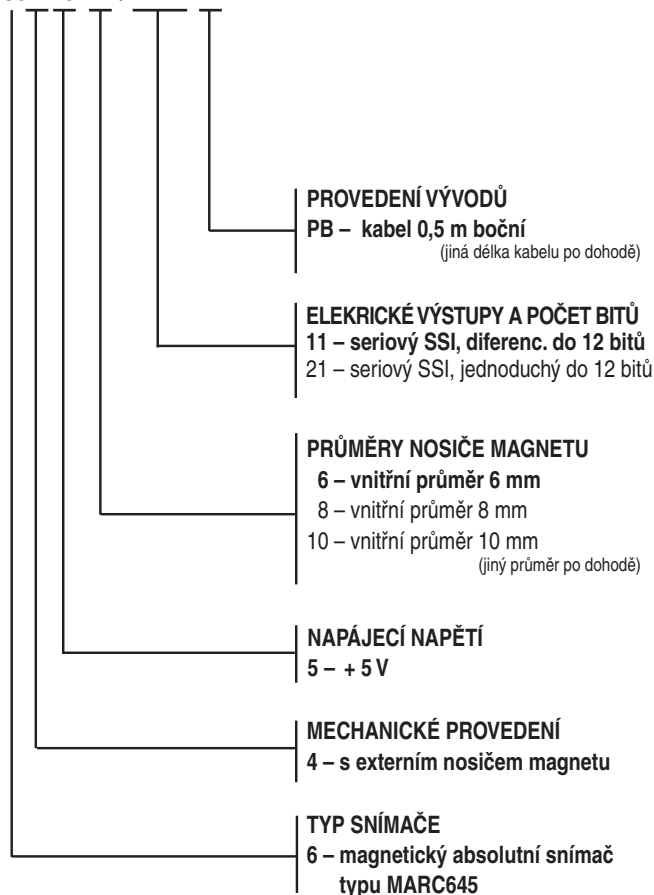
PROVEDENÍ VÝVODŮ
PB – kabel 0,5 m boční
(jiná délka kabelu po dohodě)

ELEKRICKÉ VÝSTUPY A POČET BITŮ
11 – seriový SSI, diferenc. do 12 bitů
21 – seriový SSI, jednoduchý do 12 bitů

PRŮMĚRY NOSIČE MAGNETU
6 – vnitřní průměr 6 mm
8 – vnitřní průměr 8 mm
10 – vnitřní průměr 10 mm
(jiný průměr po dohodě)

NAPÁJECÍ NAPĚTÍ
5 – + 5 V

MECHANICKÉ PROVEDENÍ
4 – s externím nosičem magnetu

TYP SNÍMAČE
6 – magnetický absolutní snímač typu MARC645